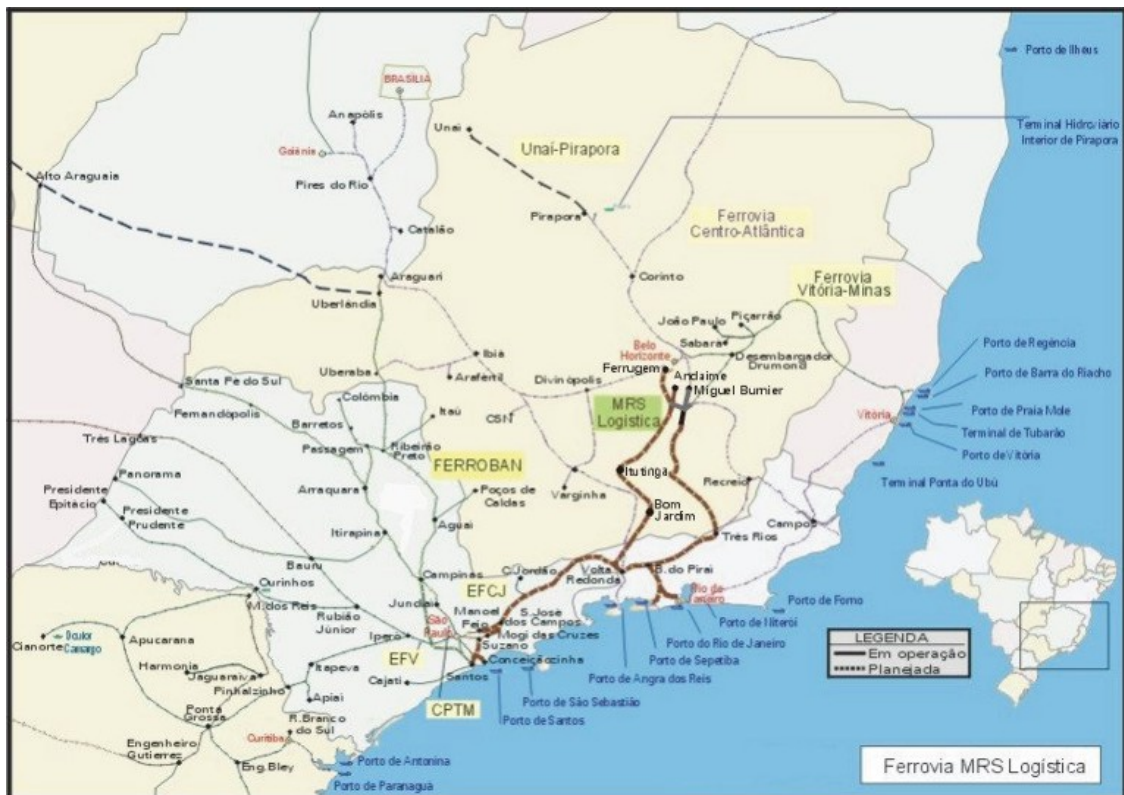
Porto de Ilhaus

BRASILIA

Anapolis

Unai

Unaí-Pirapora

Terminal Hidroviário Interior de Pirapora

Goiânia

Alto Araguaia

Pires do Rio

Pirapora

Ferrovia Centro-Atlântica

Catalão

Corinto

Araguari

Ferrovia Vitória-Minas

Uberlândia

João Paulo

Piçarrão

Sabará

Belo Horizonte

Desembargador Drumond

Porto de Regência

Ibiá

Uberaba

Araferti

Divinópolis

Ferrugem

Andaime

Miguel Burnier

Porto de Barra do Riacho

Santa Fe do Sul

Colômbia

Vitória

Porto de Praia Mole

Fernandópolis

Itaú

CSN

MRS Logística

Terminal de Tubarão

Barretos

Porto de Vitória

Três Lagoas

Passagem

Ribeirão Preto

Terminal Ponta do Ubú

Panorama

FERROBAN

Itutinga

Recreio

Presidente Epitácio

Presidente Prudente

Araraquara

Poços de Caldas

Varginha

Bom Jardim

Campos

Itirapina

Aguaí

Três Rios

Bauru

Ourinhos

Campinas

C.Jordão

Volta Redonda

B.do Piraí

Porto de Forno

M.dos Reis

Rubião Júnior

EFCJ

Rio de Janeiro

Porto de Niterói

Jundiaí

Manoel Feio

S.José dos Campos

Cianorte

Doutor Camargo

Apucarana

Ipero

São Paulo

Mogi das Cruzes

Porto do Rio de Janeiro

Suzano

Porto de Sepetiba

Harmonia

Jaguaraiva

Itapeva

EFV

Conceiçãozinha

LEGENDA

Em operação

Planejada

Pinhalzinho

Apiaí

Cajati

Santos

Porto de Angra dos Reis

Ponta Grossa

Porto de São Sebastião

CPTM

Porto de Santos

R.Branco do Sul

Curitiba

Engenheiro Gutierrez

Porto de Antonina

Eng.Bley

Porto de Paranaguá

Ferrovia MRS Logística